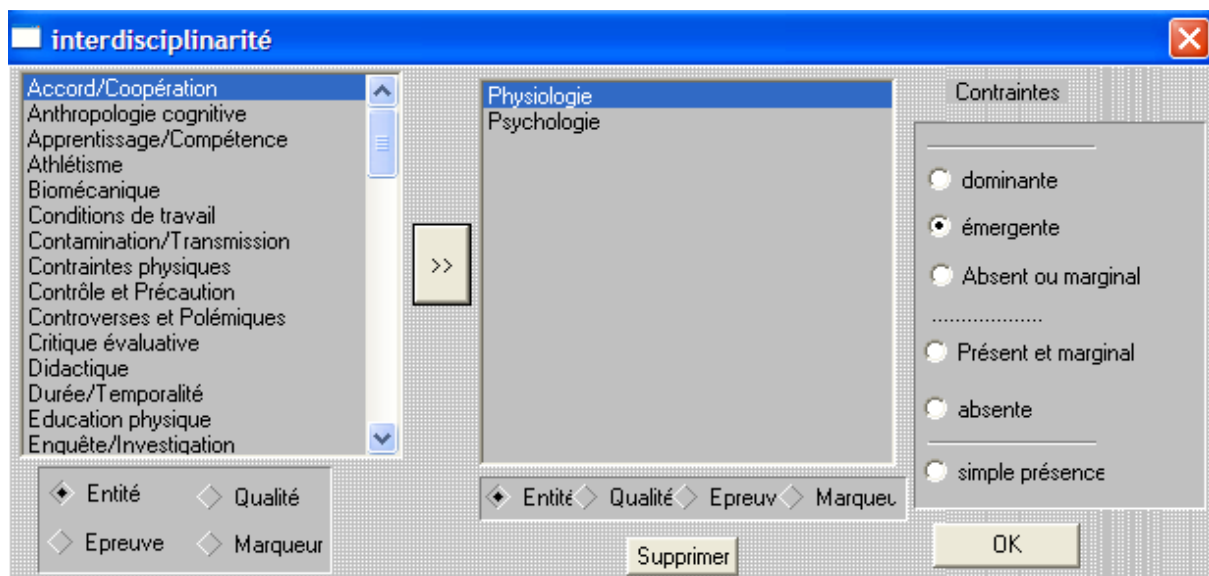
interdisciplinarité

Accord/Coopération
Anthropologie cognitive
Apprentissage/Compétence
Athlétisme
Biomécanique
Conditions de travail
Contamination/Transmission
Contraintes physiques
Contrôle et Précaution
Controverses et Polémiques
Critique évaluative
Didactique
Durée/Temporalité
Education physique
Enquête/Investigation

Entité
Qualité
Epreuve
Marqueur

>>

Physiologie
Psychologie

Entité
Qualité
Epreuv
Marqueu

Supprimer

Contraintes

dominante
émergente
Absent ou marginal
.................
Présent et marginal
absente
simple présence

OK